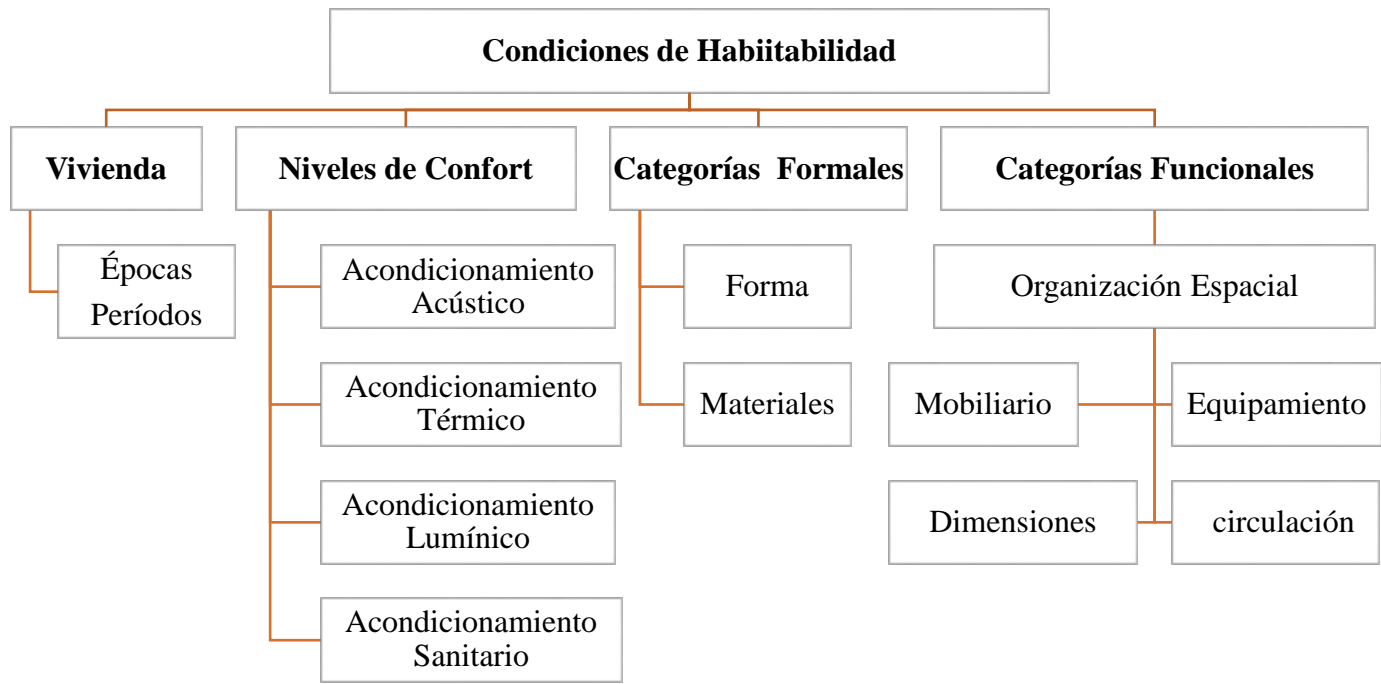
Condiciones de Habiitabilidad

Vivienda

Épocas
Períodos

Niveles de Confort

Acondicionamiento Acústico

Acondicionamiento Térmico

Acondicionamiento Lumínico

Acondicionamiento Sanitario

Categorías Formales

Forma

Materiales

Categorías Funcionales

Organización Espacial

Mobiliario

Equipamiento

Dimensiones

circulación